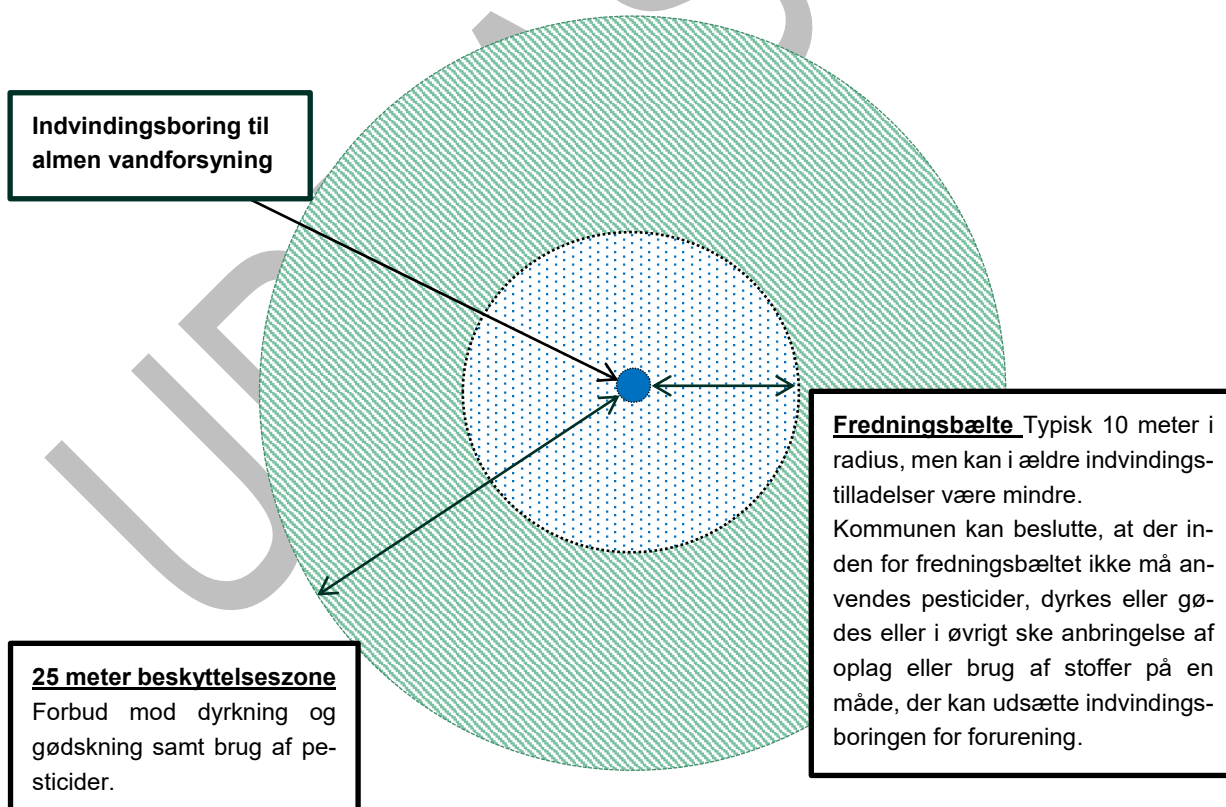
Indvindingsboring til almen vandforsyning

Fredningsbælte Typisk 10 meter i radius, men kan i ældre indvindingstilladelser være mindre.
Kommunen kan beslutte, at der inden for fredningsbæltet ikke må anvendes pesticider, dyrkes eller gødes eller i øvrigt ske anbringelse af oplag eller brug af stoffer på en måde, der kan udsætte indvindingsboringen for forurening.

25 meter beskyttelseszone
Forbud mod dyrkning og gødskning samt brug af pesticider.